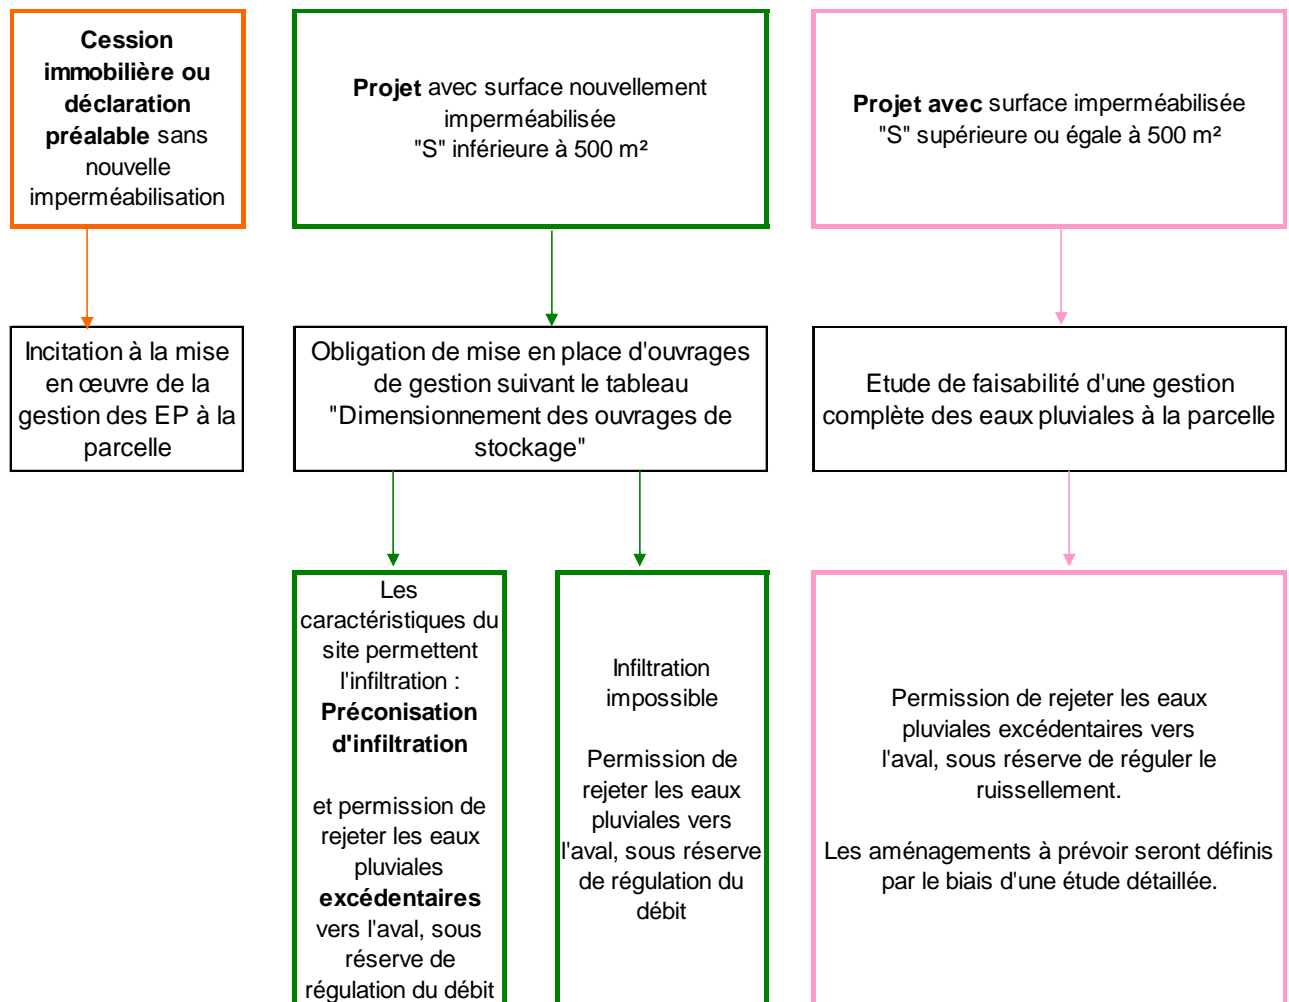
**Cession immobilière ou déclaration préalable** sans nouvelle imperméabilisation

**Projet** avec surface nouvellement imperméabilisée "S" inférieure à 500 m²

**Projet avec** surface imperméabilisée "S" supérieure ou égale à 500 m²

Incitation à la mise en œuvre de la gestion des EP à la parcelle

Obligation de mise en place d'ouvrages de gestion suivant le tableau "Dimensionnement des ouvrages de stockage"

Etude de faisabilité d'une gestion complète des eaux pluviales à la parcelle

Les caractéristiques du site permettent l'infiltration : **Préconisation d'infiltration**

et permission de rejeter les eaux pluviales **excédentaires** vers l'aval, sous réserve de régulation du débit

Infiltration impossible

Permission de rejeter les eaux pluviales vers l'aval, sous réserve de régulation du débit

Permission de rejeter les eaux pluviales excédentaires vers l'aval, sous réserve de réguler le ruissellement.

Les aménagements à prévoir seront définis par le biais d'une étude détaillée.